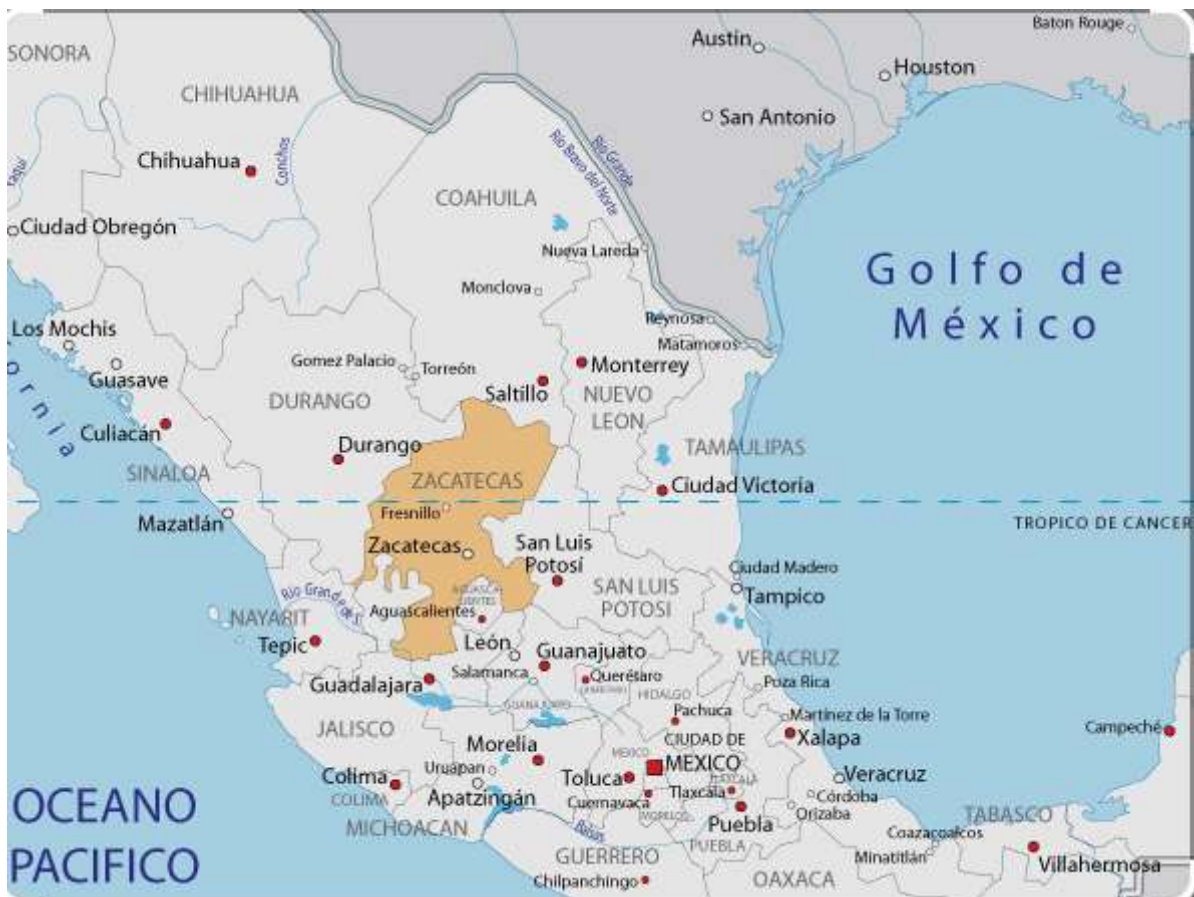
SONORA
CHIHUAHUA
Chihuahua
Conchos
Ciudad Obregón
Austin
Houston
San Antonio
Baton Rouge
Rio Grande
Rio Bravo del Norte
COAHUILA
Nueva Lareda
Monclova
Reynosa
Matamoros
Golfo de México
Los Mochis
Guasave
Gomez Palacio
Torreón
Monterrey
Saltillo
NUEVO LEON
DURANGO
Culiacán
Durango
TAMAULIPAS
SINALOA
ZACATECAS
Ciudad Victoria
Mazatlán
Fresnillo
TROPICO DE CANCER
Zacatecas
San Luis Potosí
Ciudad Madero
SAN LUIS POTOSI
Tampico
Rio Grande de S.
NAYARIT
Aguascalientes
AGUASCALIENTES
Tepic
León
Guanajuato
VERACRUZ
Salamanca
Querétaro
QUERÉTARO
HIDALGO
Poza Rica
Guadalajara
GUANAJUATO
Pachuca
Martinez de la Torre
JALISCO
Campeche
Morelia
CIUDAD DE MEXICO
Xalapa
MEXICO
Colima
Uruapan
Toluca
TLAXCALA
Veracruz
COLIMA
Apatzingán
Tlaxcala
Córdoba
OCEANO PACIFICO
Cuernavaca
Orizaba
MORELOS
Puebla
TABASCO
MICHOACAN
Balsas
Coazacoalcos
PUEBLA
GUERRERO
Minatitlán
Villahermosa
Chilpanchingo
OAXACA
ornia